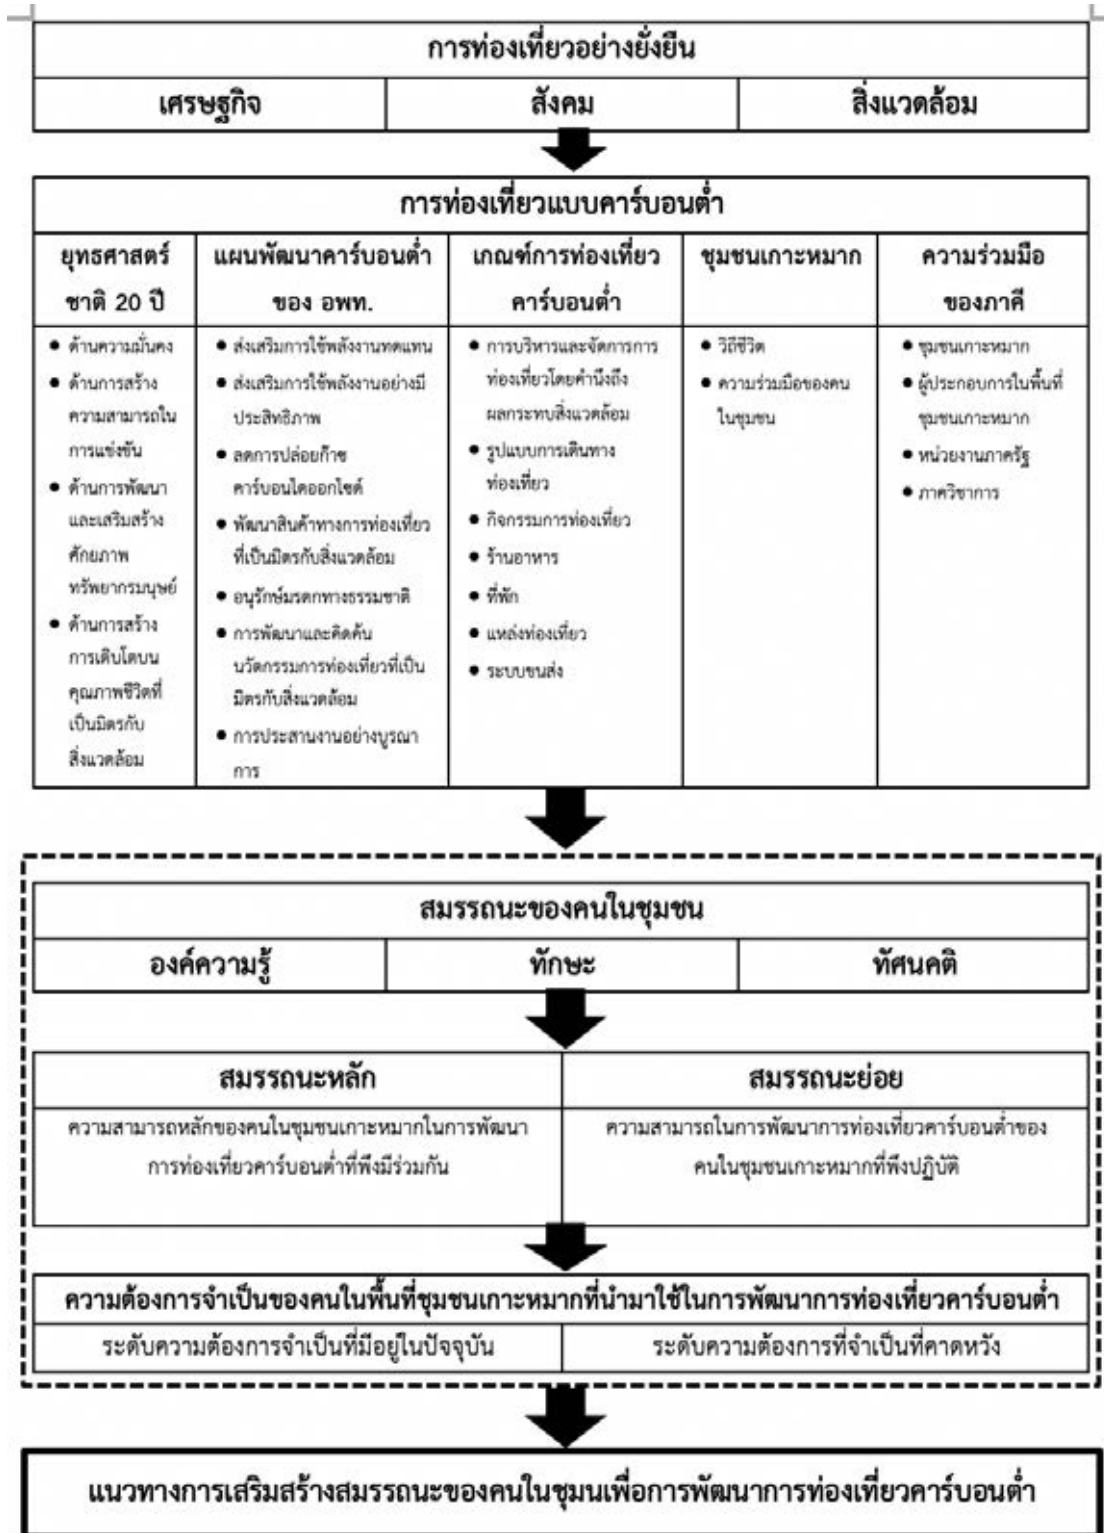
การท่องเที่ยวอย่างยั่งยืน

| เศรษฐกิจ | สังคม | สิ่งแวดล้อม |
|---|---|---|

การท่องเที่ยวแบบคาร์บอนต่ำ

| ยุทธศาสตร์ชาติ 20 ปี | แผนพัฒนาคาร์บอนต่ำของ อพท. | เกณฑ์การท่องเที่ยวคาร์บอนต่ำ | ชุมชนเกาะหมาก | ความร่วมมือของภาคี |
|---|---|---|---|---|
| • ด้านความมั่นคง • ด้านการสร้างความสามารถในการแข่งขัน • ด้านการพัฒนาและเสริมสร้างศักยภาพทรัพยากรมนุษย์ • ด้านการสร้างการเติบโตบนคุณภาพชีวิตที่เป็นมิตรกับสิ่งแวดล้อม | • ส่งเสริมการใช้พลังงานทดแทน • ส่งเสริมการใช้พลังงานอย่างมีประสิทธิภาพ • ลดการปล่อยก๊าซคาร์บอนไดออกไซด์ • พัฒนาสินค้าทางการท่องเที่ยวที่เป็นมิตรกับสิ่งแวดล้อม • อนุรักษ์มรดกทางธรรมชาติ • การพัฒนาและคิดค้นนวัตกรรมการท่องเที่ยวที่เป็นมิตรกับสิ่งแวดล้อม • การประสานงานอย่างบูรณาการ | • การบริหารและจัดการการท่องเที่ยวโดยคำนึงถึงผลกระทบสิ่งแวดล้อม • รูปแบบการเดินทางท่องเที่ยว • กิจกรรมการท่องเที่ยว • ร้านอาหาร • ที่พัก • แหล่งท่องเที่ยว • ระบบขนส่ง | • วิถีชีวิต • ความร่วมมือของคนในชุมชน | • ชุมชนเกาะหมาก • ผู้ประกอบการในพื้นที่ชุมชนเกาะหมาก • หน่วยงานภาครัฐ • ภาควิชาการ |

สมรรถนะของคนในชุมชน

| องค์ความรู้ | ทักษะ | ทัศนคติ |
|---|---|---|

| สมรรถนะหลัก | สมรรถนะย่อย |
|---|---|
| ความสามารถหลักของคนในชุมชนเกาะหมากในการพัฒนาการท่องเที่ยวคาร์บอนต่ำที่พึงมีร่วมกัน | ความสามารถในการพัฒนาการท่องเที่ยวคาร์บอนต่ำของคนในชุมชนเกาะหมากที่พึงปฏิบัติ |

ความต้องการจำเป็นของคนในพื้นที่ชุมชนเกาะหมากที่นำมาใช้ในการพัฒนาการท่องเที่ยวคาร์บอนต่ำ

| ระดับความต้องการจำเป็นที่มีอยู่ในปัจจุบัน | ระดับความต้องการที่จำเป็นที่คาดหวัง |
|---|---|

แนวทางการเสริมสร้างสมรรถนะของคนในชุมนเพื่อการพัฒนาการท่องเที่ยวคาร์บอนต่ำ